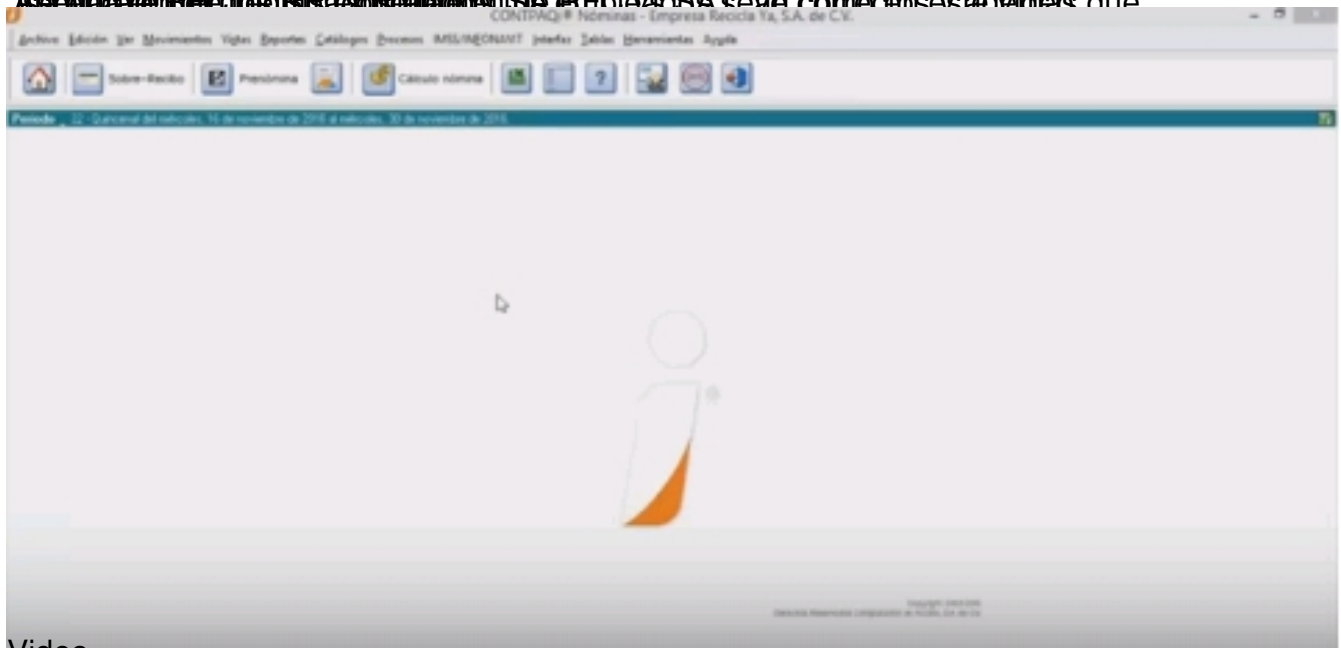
CONTPAQi® Nóminas - Empresa Recicla Ya, S.A. de C.V.

Archivo Edición Ver Movimientos Vistas Reportes Catálogos Procesos IMSS/INFONAVIT Interfaz Tablas Herramientas Ayuda

Sobre-Recibo Prenómina Cálculo nómina ?

Periodo 22 - Quincenal del miércoles, 16 de noviembre de 2016 al miércoles, 30 de noviembre de 2016

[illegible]

Video